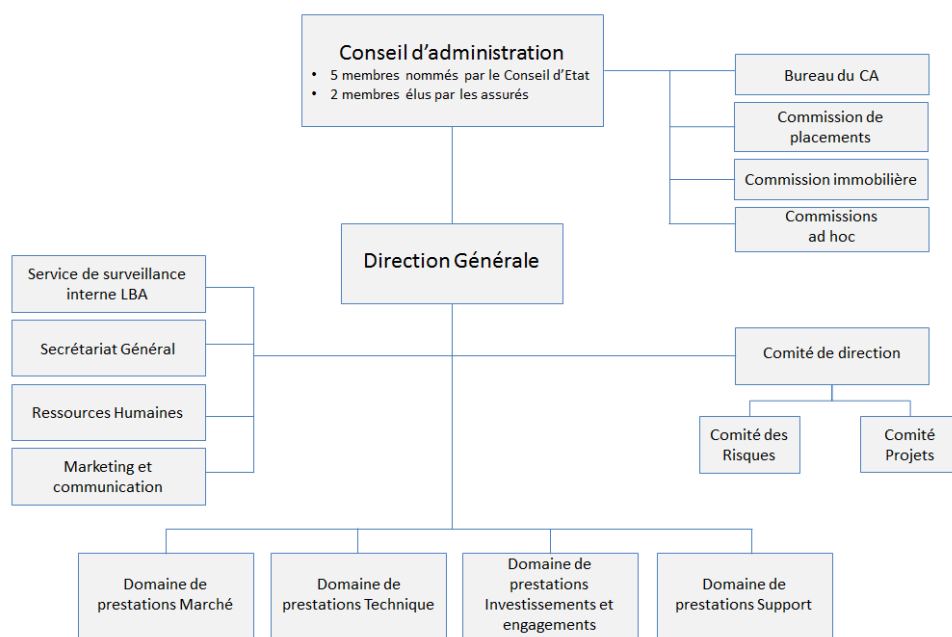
Conseil d’administration
• 5 membres nommés par le Conseil d’Etat
• 2 membres élus par les assurés

Bureau du CA

Commission de placements

Commission immobilière

Commissions ad hoc

Direction Générale

Service de surveillance interne LBA

Secrétariat Général

Ressources Humaines

Marketing et communication

Comité de direction

Comité des Risques

Comité Projets

Domaine de prestations Marché

Domaine de prestations Technique

Domaine de prestations Investissements et engagements

Domaine de prestations Support